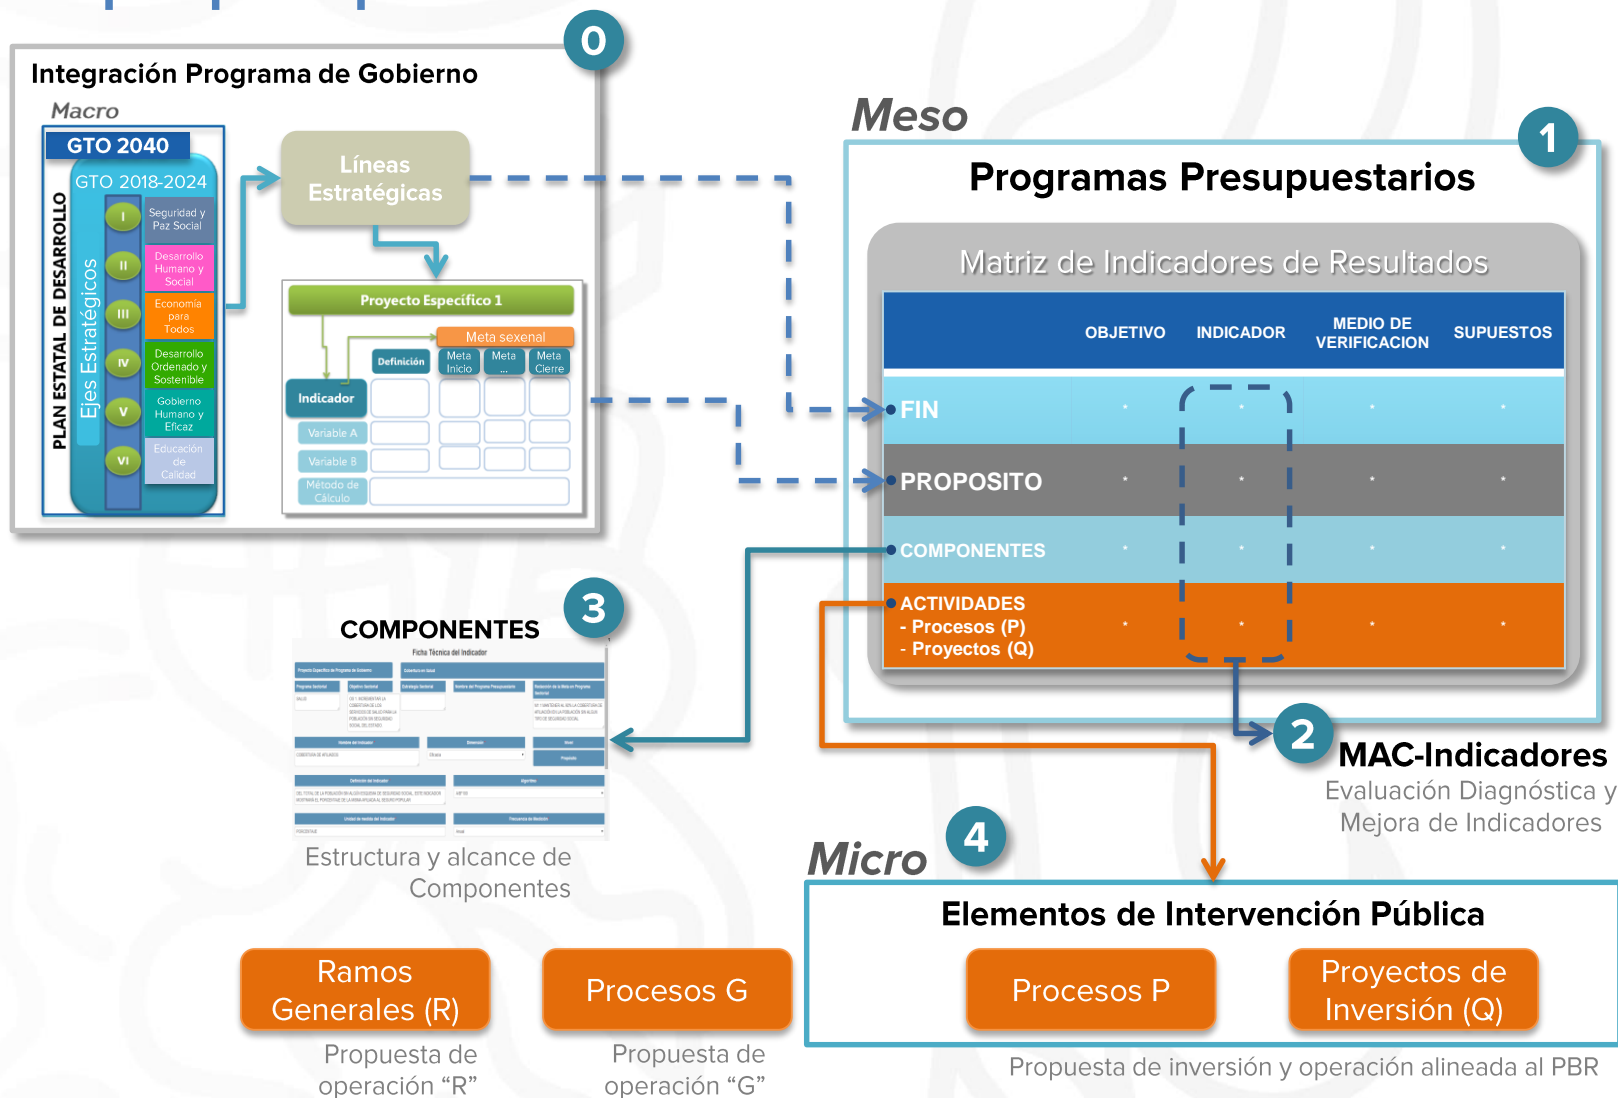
0

Integración Programa de Gobierno

Macro

GTO 2040

GTO 2018-2024

PLAN ESTATAL DE DESARROLLO

Ejes Estratégicos

I Seguridad y Paz Social

II Desarrollo Humano y Social

III Economía para Todos

IV Desarrollo Ordenado y Sostenible

V Gobierno Humano y Eficaz

VI Educación de Calidad

Líneas Estratégicas

Proyecto Específico 1

Meta sexenal

Definición

Meta Inicio

Meta ...

Meta Cierre

Indicador

Variable A

Variable B

Método de Cálculo

Meso

1

Programas Presupuestarios

Matriz de Indicadores de Resultados

| | OBJETIVO | INDICADOR | MEDIO DE VERIFICACION | SUPUESTOS |
|---|---|---|---|---|
| FIN | · | · | · | · |
| PROPOSITO | · | · | · | · |
| COMPONENTES | · | · | · | · |
| ACTIVIDADES - Procesos (P) - Proyectos (Q) | · | · | · | · |

3

COMPONENTES

Ficha Técnica del Indicador

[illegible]

Estructura y alcance de Componentes

2

MAC-Indicadores

Evaluación Diagnóstica y Mejora de Indicadores

Micro

4

Elementos de Intervención Pública

Procesos P

Proyectos de Inversión (Q)

Propuesta de inversión y operación alineada al PBR

Ramos Generales (R)

Propuesta de operación "R"

Procesos G

Propuesta de operación "G"